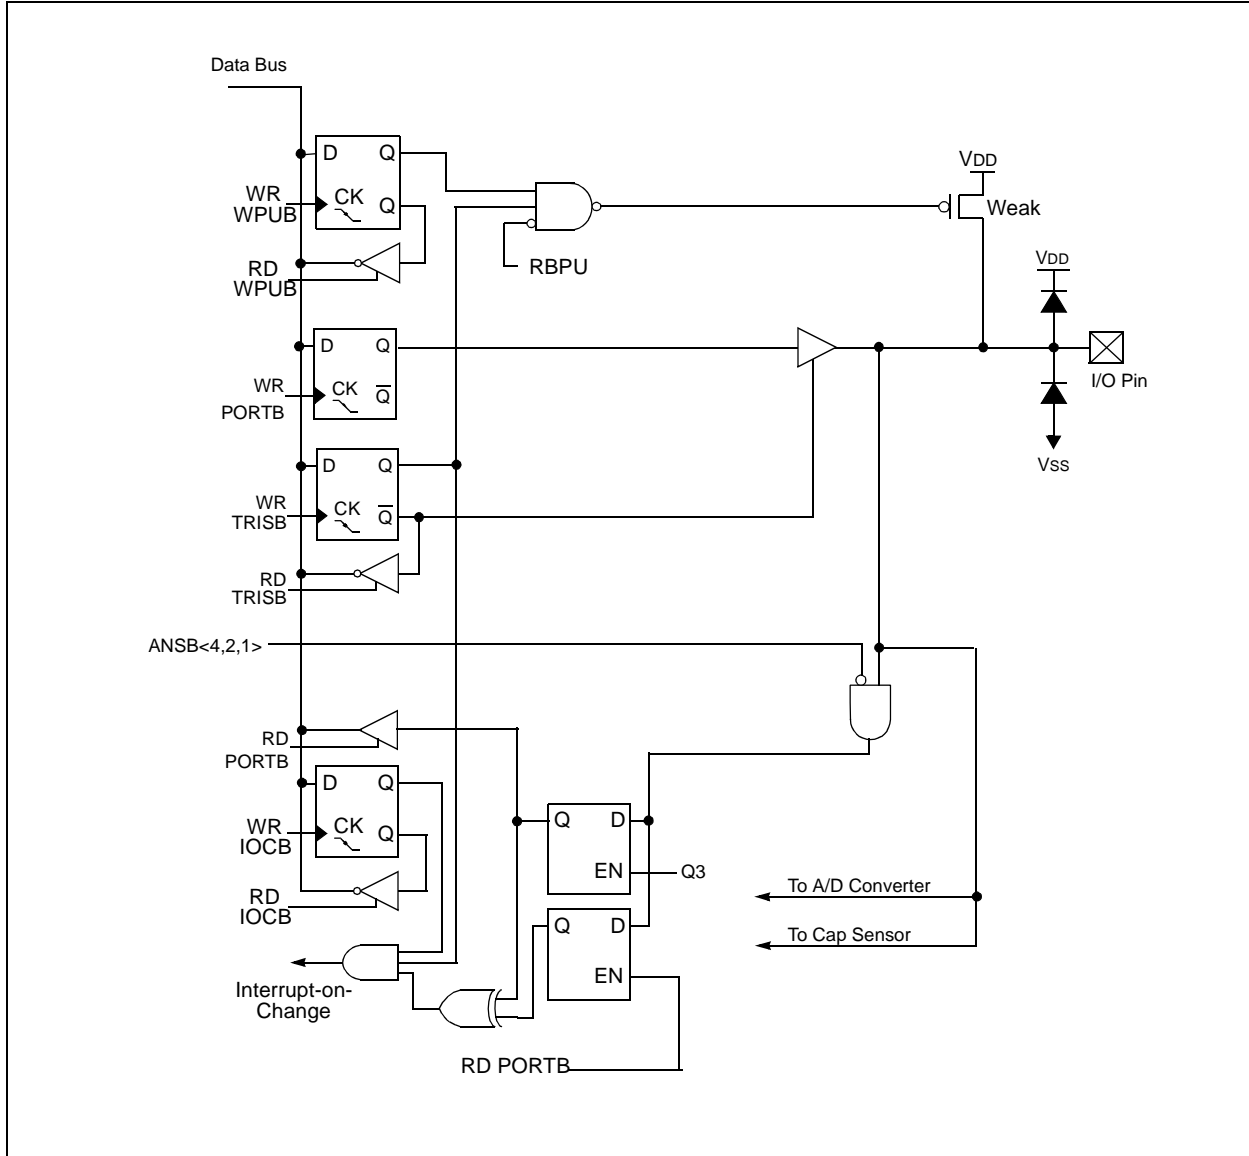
Data Bus

D Q
WR WPUB
CK Q

RD WPUB

RBPU

VDD
Weak

VDD

D Q
WR PORTB
CK $\overline{Q}$

I/O Pin

VSS

D Q
WR TRISB
CK $\overline{Q}$

RD TRISB

ANSB<4,2,1>

RD PORTB

D Q
WR IOCB
CK Q

RD IOCB

Q D
EN
Q3

To A/D Converter

Q D
EN

To Cap Sensor

Interrupt-on-Change

RD PORTB